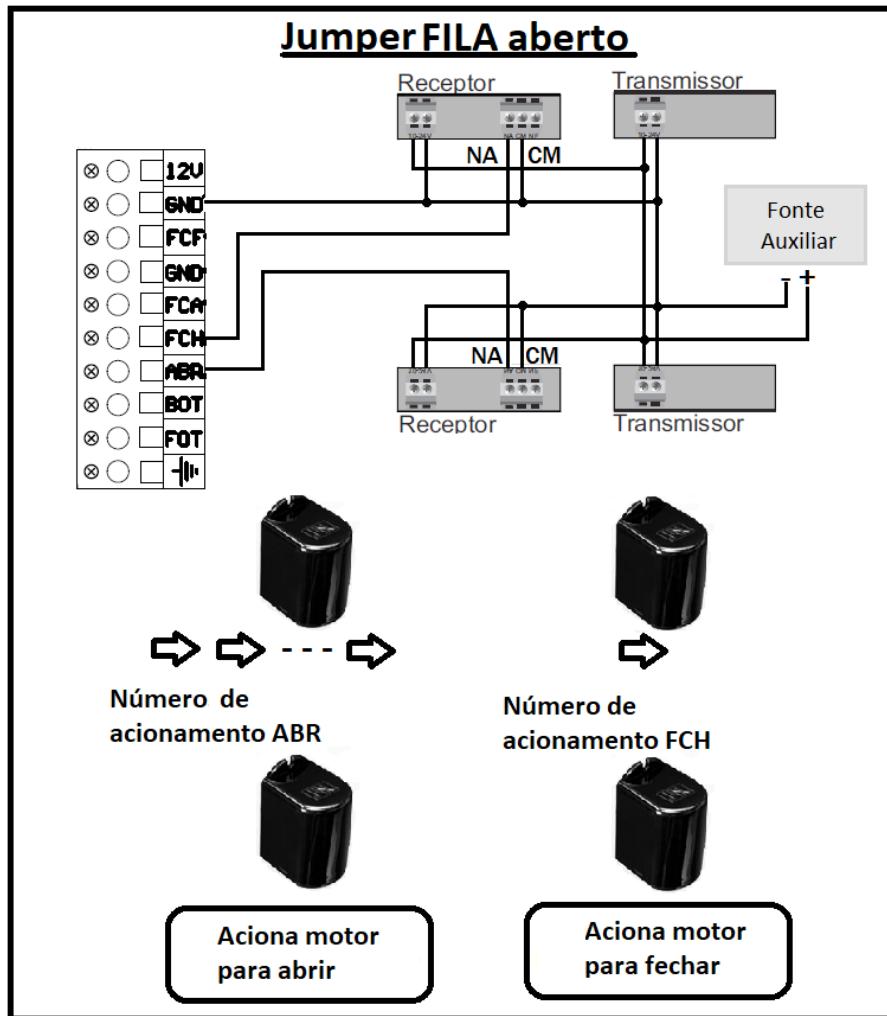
Jumper FILA aberto

Receptor

Transmissor

NA CM

12V
GND
FCF
GND
FCA
FCH
ABR
BOT
FOT

Fonte Auxiliar

- +

NA CM

Receptor

Transmissor

Número de acionamento ABR

Número de acionamento FCH

Aciona motor para abrir

Aciona motor para fechar